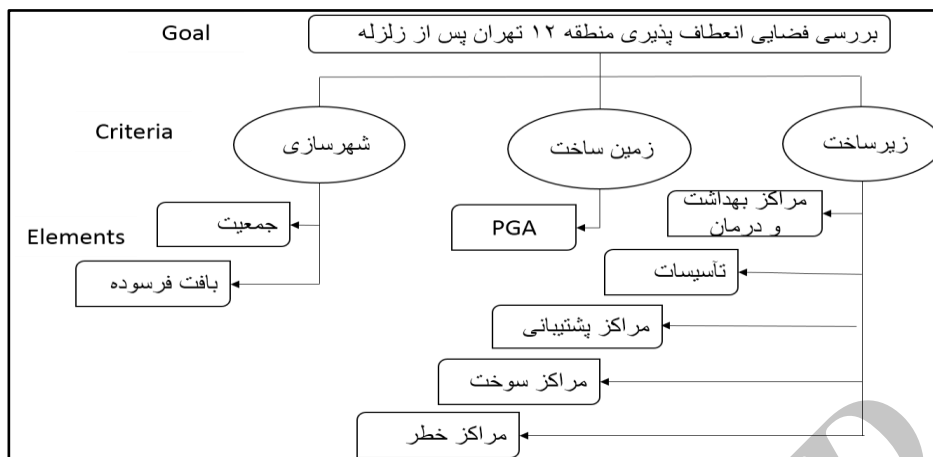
Goal

بررسی فضایی انعطاف پذیری منطقه ۱۲ تهران پس از زلزله

Criteria

شهرسازی

زمین ساخت

زیرساخت

Elements

جمعیت

بافت فرسوده

PGA

مراکز بهداشت و درمان

تآسیسات

مراکز پشتیبانی

مراکز سوخت

مراکز خطر